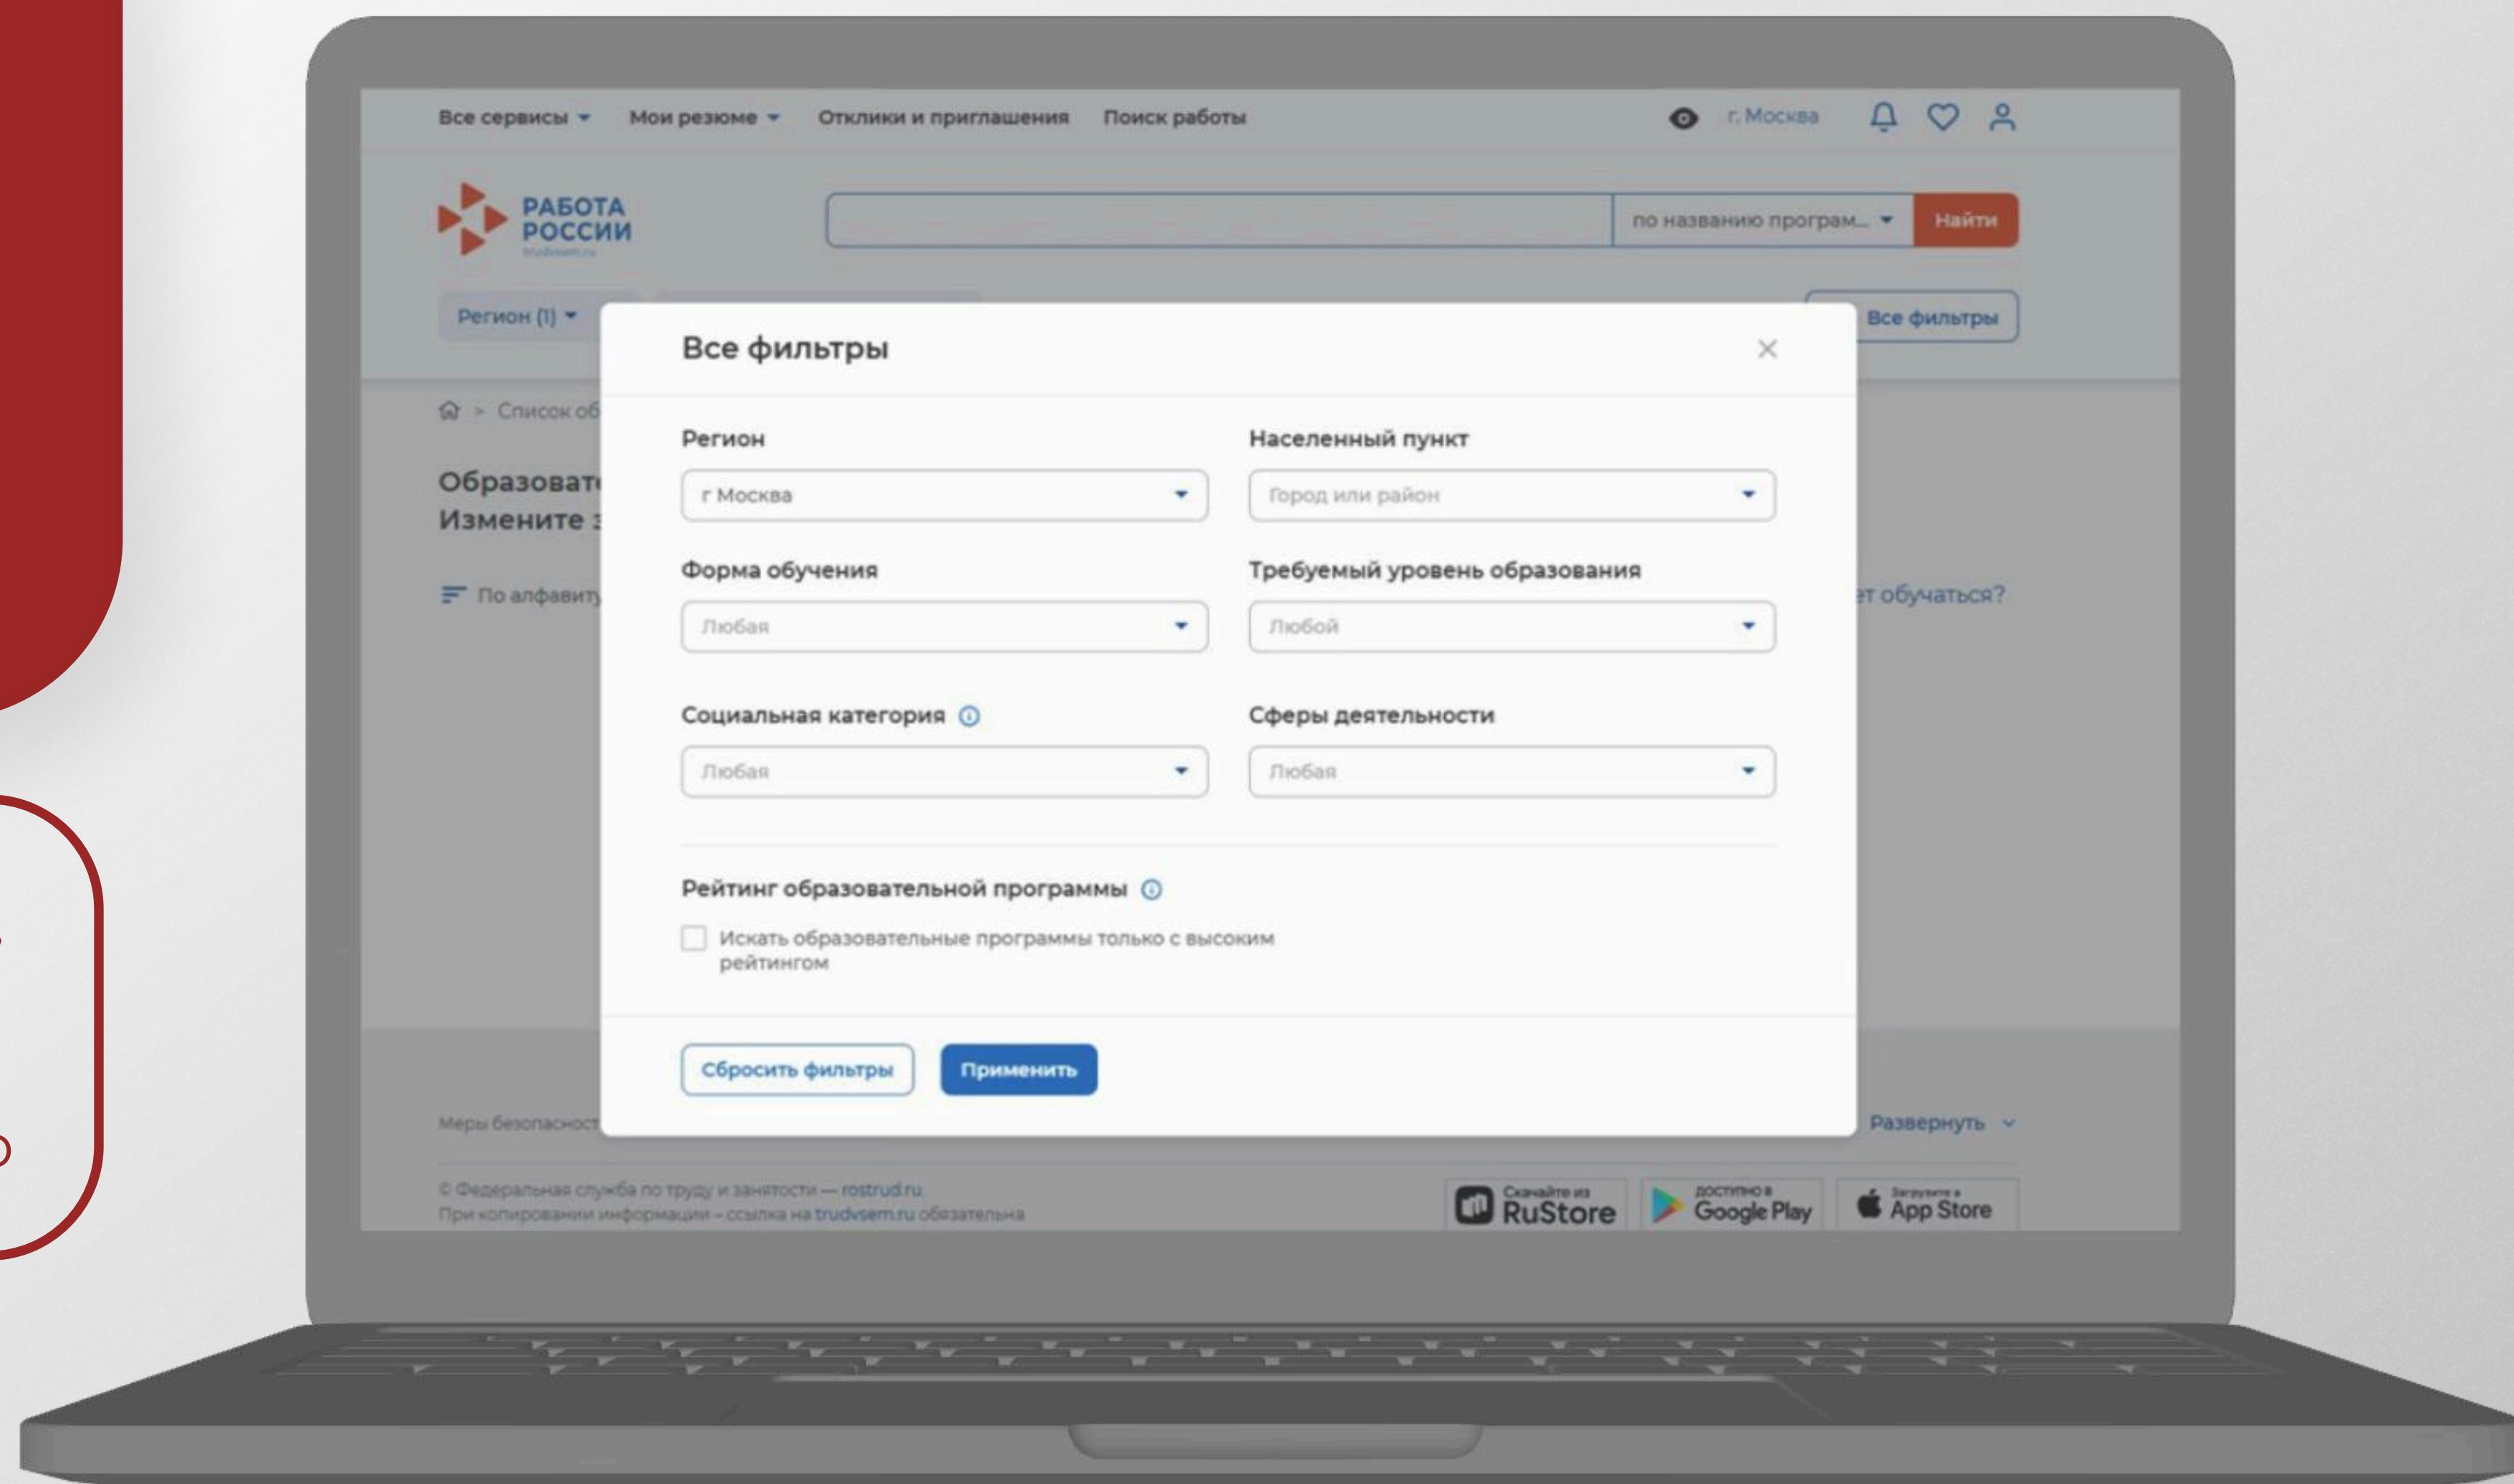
Все сервисы ▾ Мои резюме ▾ Отклики и приглашения Поиск работы

г. Москва

РАБОТА РОССИИ
trudvsem.ru

по названию програм... ▾ Найти

Регион (1) ▾

Все фильтры

Список об

Образоват
Измените

По алфавит

т обучаться?

Все фильтры

Регион
г Москва

Населенный пункт
Город или район

Форма обучения
Любая

Требуемый уровень образования
Любой

Социальная категория
Любая

Сферы деятельности
Любая

Рейтинг образовательной программы

Искать образовательные программы только с высоким рейтингом

Сбросить фильтры
Применить

Меры безопаснос

Развернуть

© Федеральная служба по труду и занятости — rostrud.ru
При копировании информации – ссылка на trudvsem.ru обязательна

Скачайте из RuStore
доступно в Google Play
Загрузите в App Store